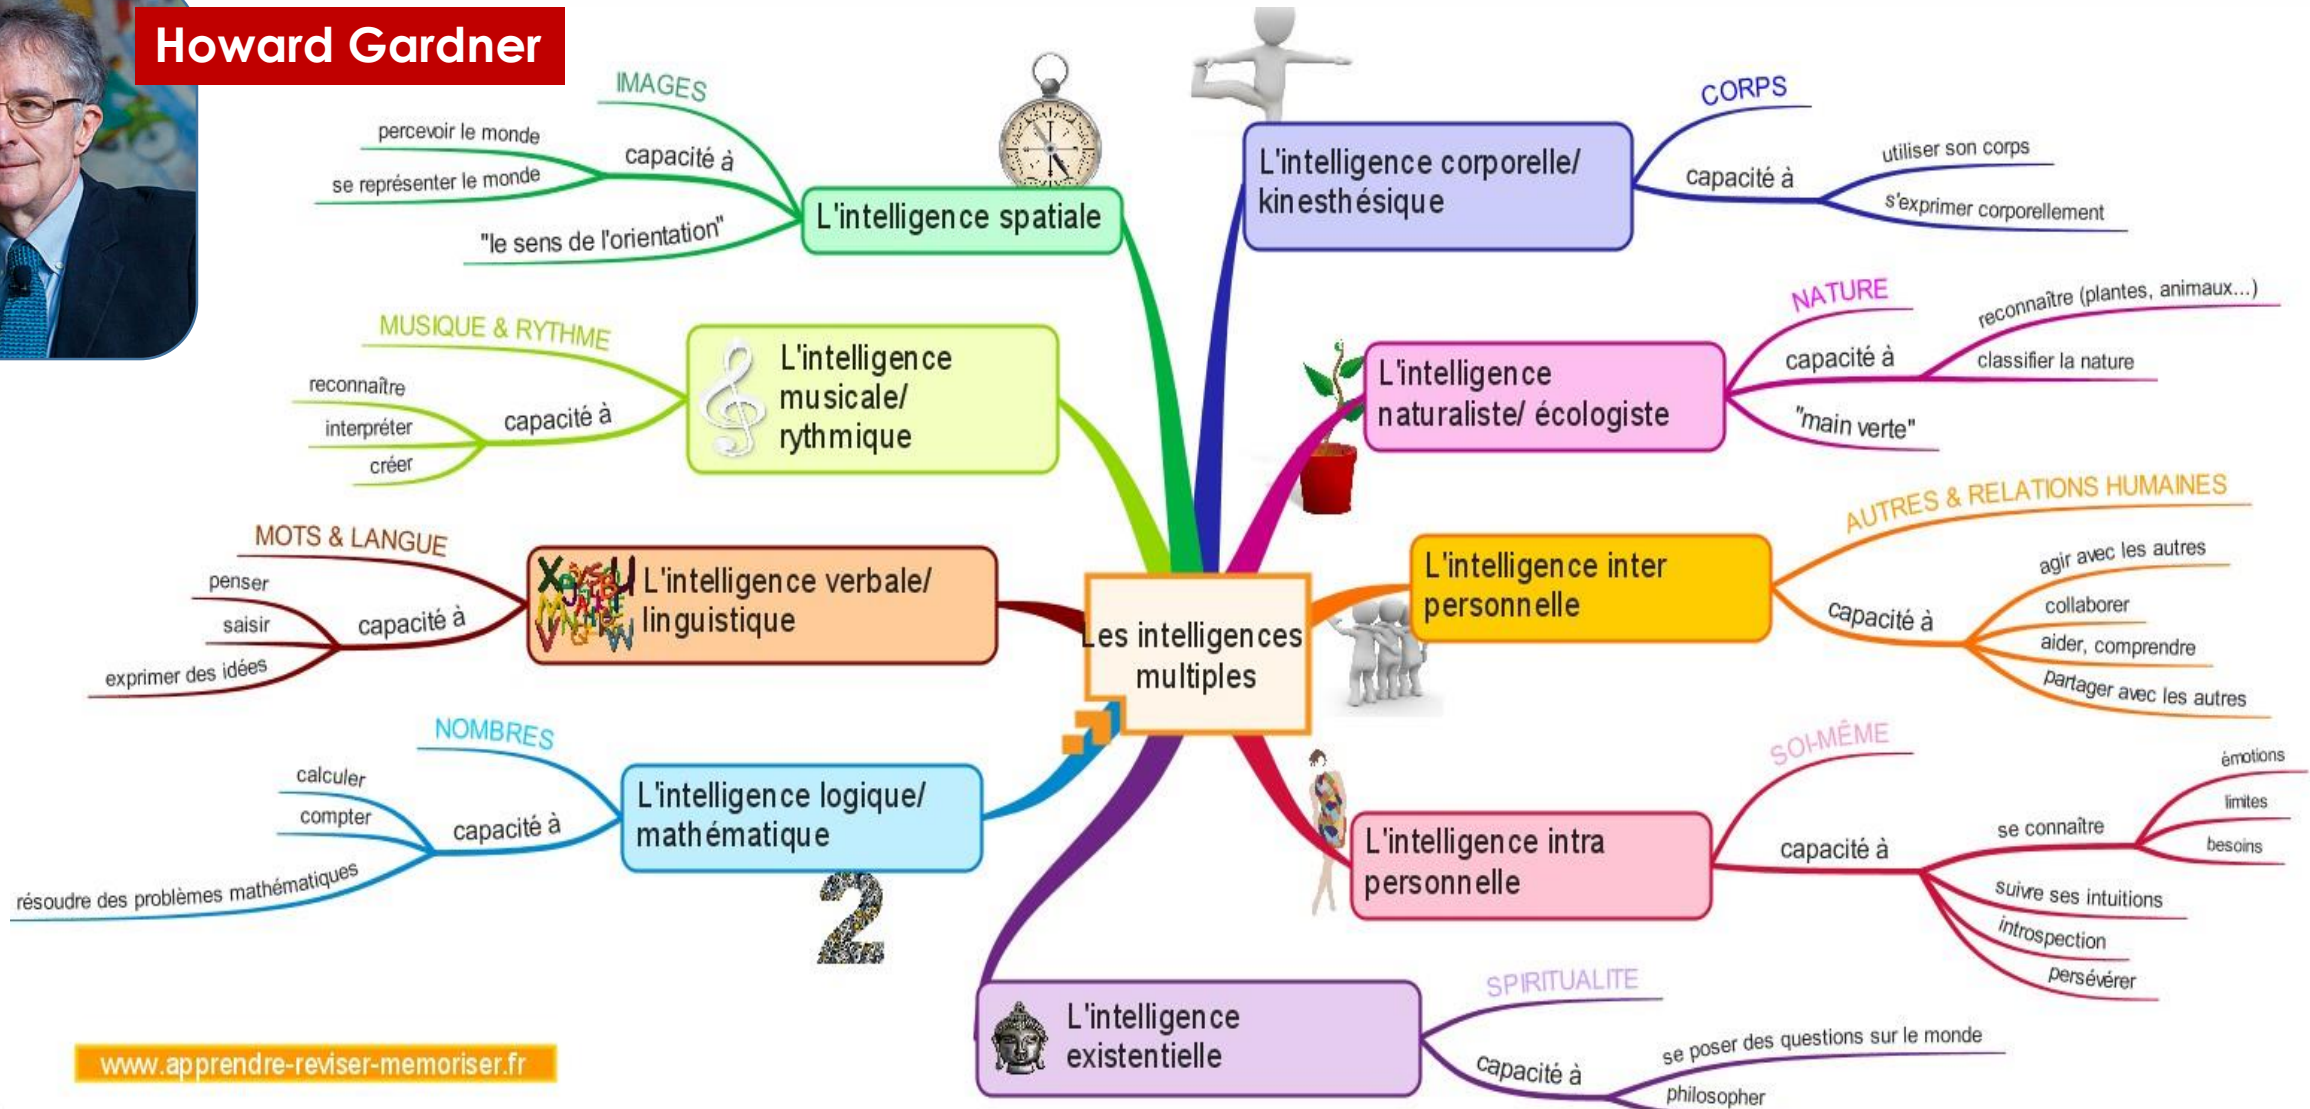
Howard Gardner

IMAGES
percevoir le monde
capacité à
se représenter le monde
"le sens de l'orientation"
L'intelligence spatiale

CORPS
L'intelligence corporelle/ kinesthésique
capacité à
utiliser son corps
s'exprimer corporellement

MUSIQUE & RYTHME
reconnaître
interpréter
créer
capacité à
L'intelligence musicale/ rythmique

NATURE
reconnaître (plantes, animaux...)
capacité à
classifier la nature
"main verte"
L'intelligence naturaliste/ écologiste

MOTS & LANGUE
penser
saisir
exprimer des idées
capacité à
L'intelligence verbale/ linguistique

Les intelligences multiples

AUTRES & RELATIONS HUMAINES
L'intelligence inter personnelle
capacité à
agir avec les autres
collaborer
aider, comprendre
partager avec les autres

NOMBRES
calculer
compter
résoudre des problèmes mathématiques
capacité à
L'intelligence logique/ mathématique

SOI-MÊME
L'intelligence intra personnelle
capacité à
se connaître
émotions
limites
besoins
suivre ses intuitions
introspection
persévérer

SPIRITUALITE
L'intelligence existentielle
capacité à
se poser des questions sur le monde
philosopher

www.apprendre-reviser-memoriser.fr